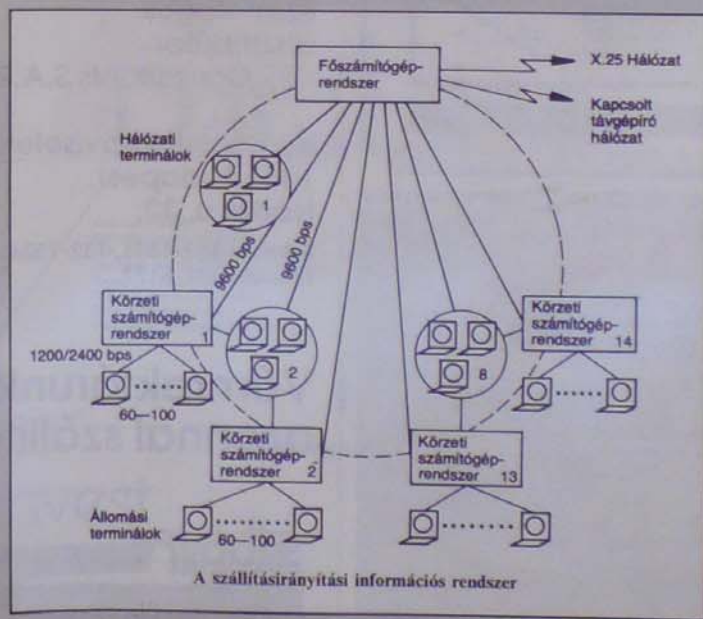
Főszámítógép-rendszer

X.25 Hálózat

Kapcsolt távgépíró hálózat

Hálózati terminálok

1

9600 bps

9600 bps

Körzeti számítógép-rendszer 1

1200/2400 bps

60—100

2

8

Körzeti számítógép-rendszer 14

Körzeti számítógép-rendszer 2

Körzeti számítógép-rendszer 13

Állomási terminálok

60—100

A szállításirányítási információs rendszer